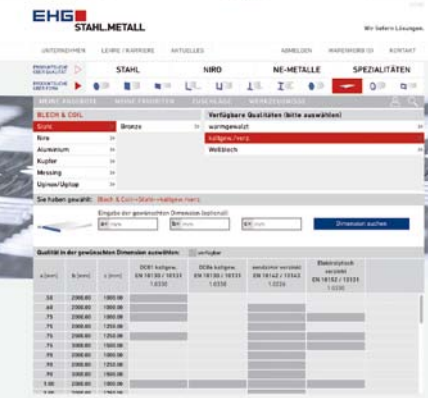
EHG STAHL.METALL

Wir liefern Lösungen.

UNTERNEHMEN | LEHRE / KARRIERE | AKTUELLES

ANMELDEN | WARENKORB (0) | KONTAKT

PRODUKTSUCHE ÜBER QUALITÄT

PRODUKTSUCHE ÜBER FORM

STAHL | NIRO | NE-METALLE | SPEZIALITÄTEN

MEINE ANGEBOTE | MEINE PROJEKTE | ZUSCHLÄGE | WERKZEUGBOX

BLECH & COIL

Stahl | Bronze

Niro

Aluminium

Kupfer

Messing

Uginox/Ugitop

Verfügbare Qualitäten (bitte auswählen)

warmgewalzt

kaltgew./verz.

Wellblech

Sie haben gewählt: Blech & Coil>Stahl>kaltgew./verz.

Eingabe der gewünschten Dimension (optional)

s= mm | b= mm | l= mm

Dimension suchen

Qualität in der gewünschten Dimension auswählen: | verfügbar

| s [mm] | b [mm] | l [mm] | DC01 kaltgew. EN 10130 / 10131 1.0330 | DC06 kaltgew. EN 10130 / 10131 1.0330 | sendzimir verzinkt EN 10142 / 10143 1.0226 | Elektrolytisch verzinkt EN 10152 / 10131 1.0330 |
|---|---|---|---|---|---|---|
| .50 | 2000.00 | 1000.00 | | | | |
| .60 | 2000.00 | 1000.00 | | | | |
| .75 | 2000.00 | 1000.00 | | | | |
| .75 | 2000.00 | 1250.00 | | | | |
| .75 | 2500.00 | 1250.00 | | | | |
| .75 | 2000.00 | 1000.00 | | | | |
| .90 | 2000.00 | 1000.00 | | | | |
| .90 | 2500.00 | 1250.00 | | | | |
| .95 | 2000.00 | 1000.00 | | | | |
| 1.00 | 2000.00 | 1000.00 | | | | |